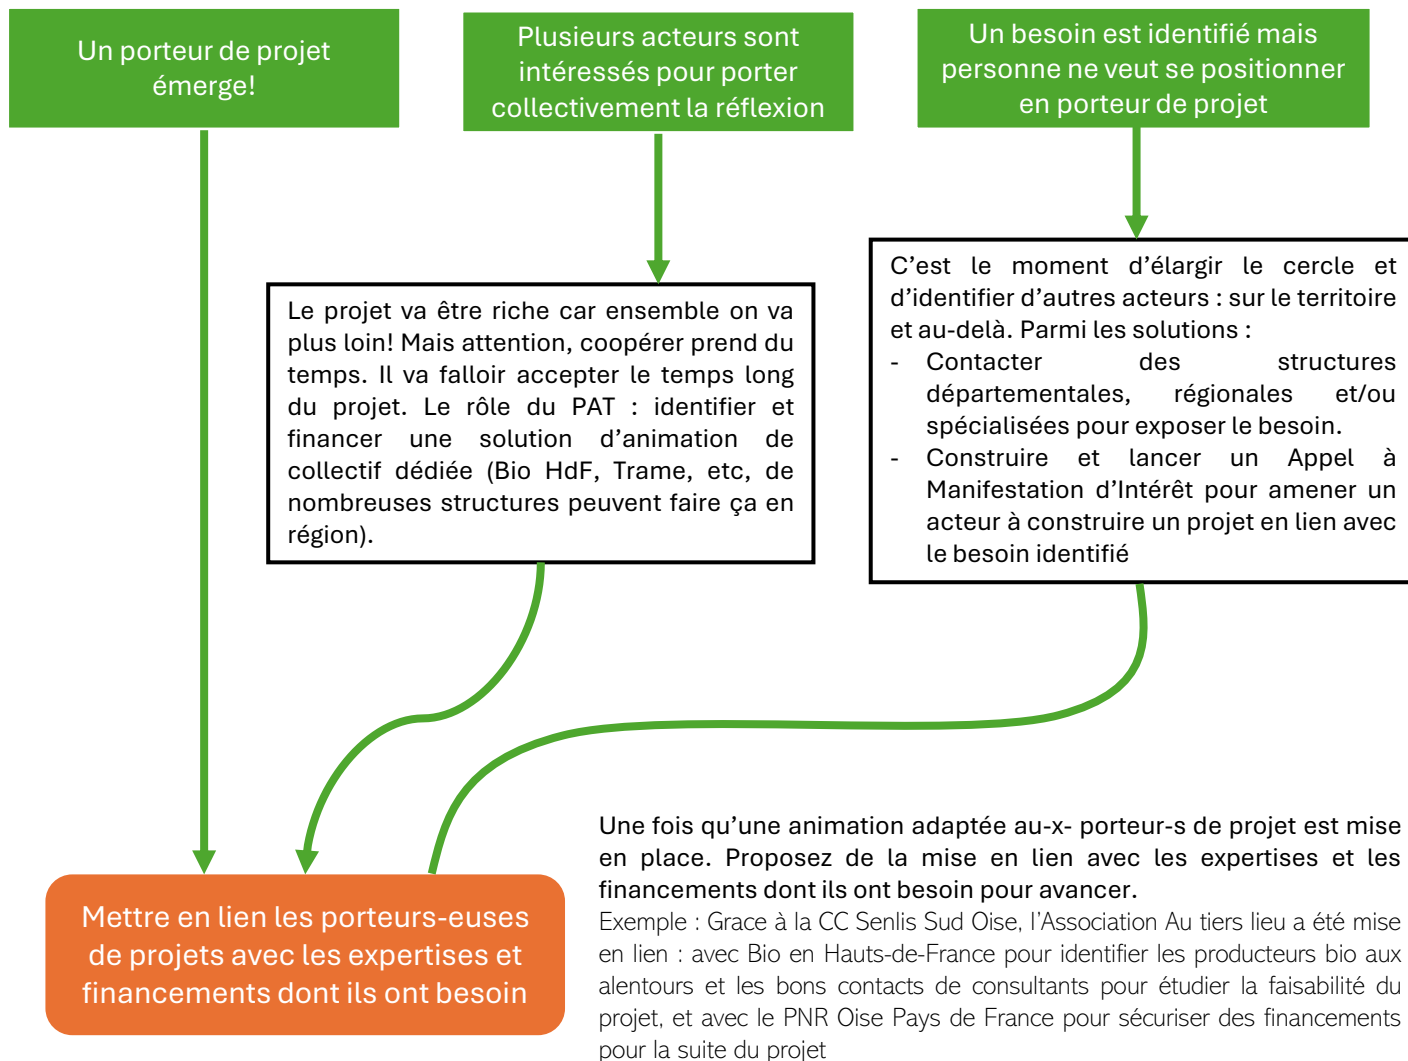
Un porteur de projet émerge!

Plusieurs acteurs sont intéressés pour porter collectivement la réflexion

Un besoin est identifié mais personne ne veut se positionner en porteur de projet

Le projet va être riche car ensemble on va plus loin! Mais attention, coopérer prend du temps. Il va falloir accepter le temps long du projet. Le rôle du PAT : identifier et financer une solution d'animation de collectif dédiée (Bio HdF, Trame, etc, de nombreuses structures peuvent faire ça en région).

C'est le moment d'élargir le cercle et d'identifier d'autres acteurs : sur le territoire et au-delà. Parmi les solutions :
- Contacter des structures départementales, régionales et/ou spécialisées pour exposer le besoin.
- Construire et lancer un Appel à Manifestation d'Intérêt pour amener un acteur à construire un projet en lien avec le besoin identifié

Mettre en lien les porteurs-euses de projets avec les expertises et financements dont ils ont besoin

Une fois qu'une animation adaptée au-x- porteur-s de projet est mise en place. Proposez de la mise en lien avec les expertises et les financements dont ils ont besoin pour avancer.
Exemple : Grace à la CC Senlis Sud Oise, l'Association Au tiers lieu a été mise en lien : avec Bio en Hauts-de-France pour identifier les producteurs bio aux alentours et les bons contacts de consultants pour étudier la faisabilité du projet, et avec le PNR Oise Pays de France pour sécuriser des financements pour la suite du projet